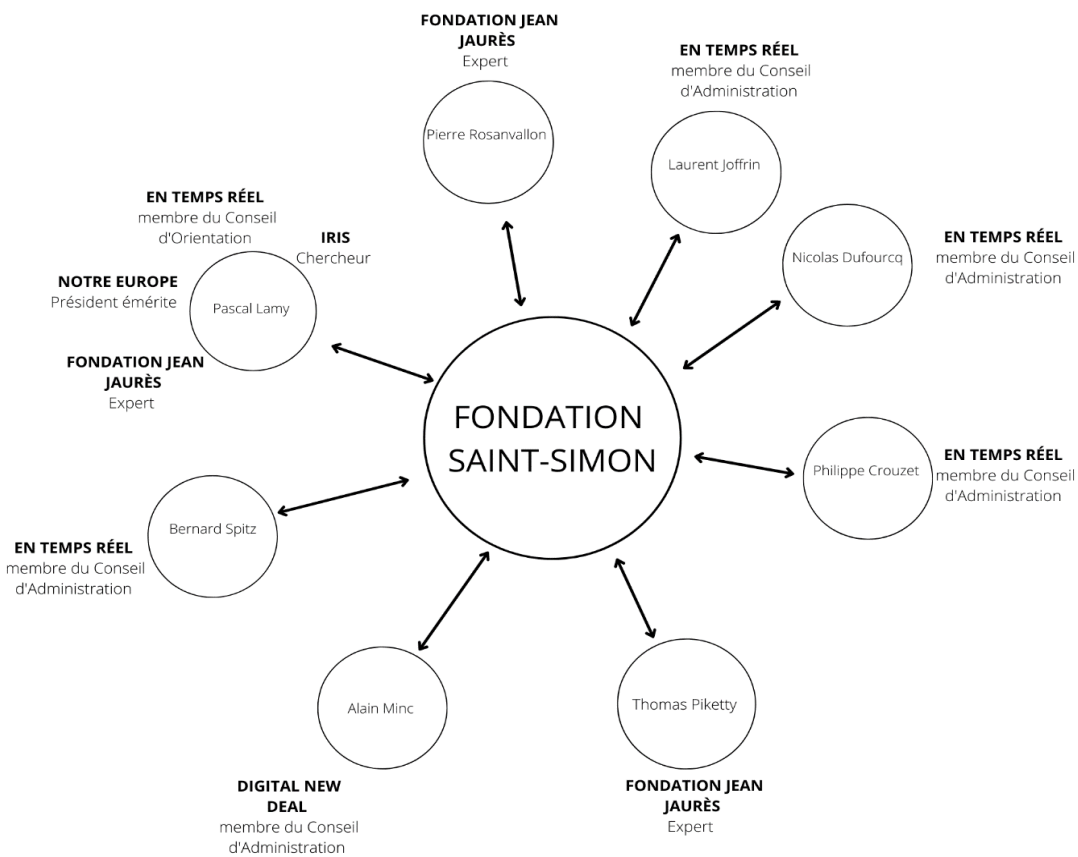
FONDATION JEAN JAURÈS
Expert

Pierre Rosanvallon

EN TEMPS RÉEL
membre du Conseil d'Administration

Laurent Joffrin

EN TEMPS RÉEL
membre du Conseil d'Orientation

IRIS
Chercheur

NOTRE EUROPE
Président émérite

Pascal Lamy

FONDATION JEAN JAURÈS
Expert

Nicolas Dufourcq

EN TEMPS RÉEL
membre du Conseil d'Administration

FONDATION SAINT-SIMON

Philippe Crouzet

EN TEMPS RÉEL
membre du Conseil d'Administration

Bernard Spitz

EN TEMPS RÉEL
membre du Conseil d'Administration

Alain Minc

Thomas Piketty

DIGITAL NEW DEAL
membre du Conseil d'Administration

FONDATION JEAN JAURÈS
Expert